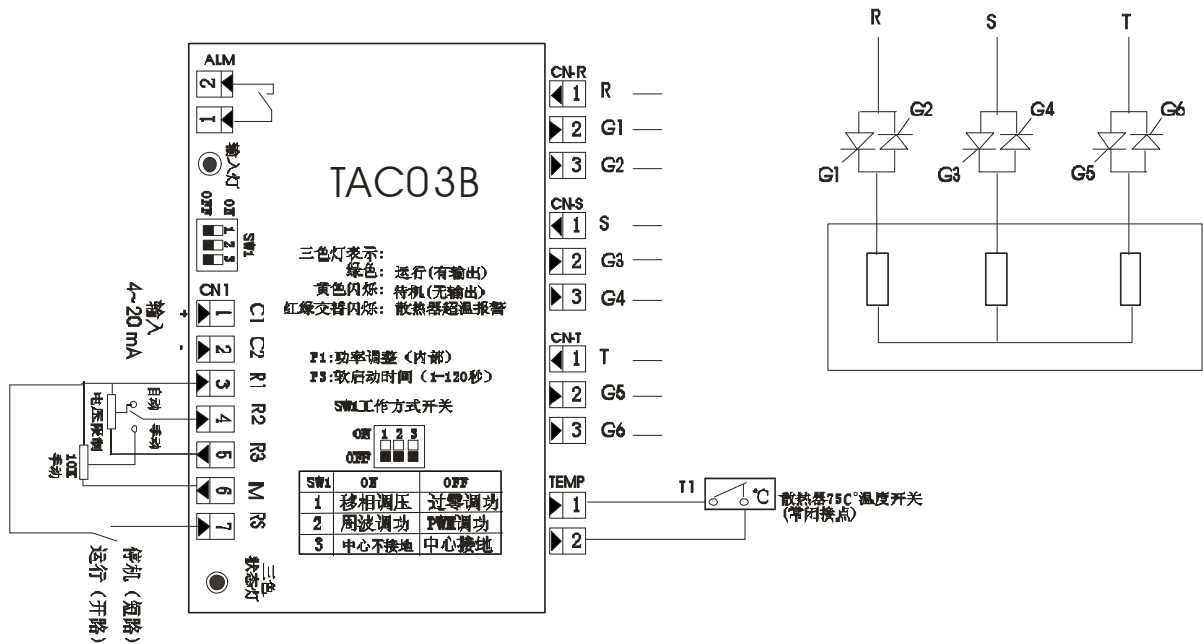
ALM

2

1

输入灯

TAC03B

OFF ON

SW1 1 2 3

三色灯表示:
绿色: 运行(有输出)
黄色闪烁: 待机(无输出)
红绿交替闪烁: 散热器超温报警

输入 4~20 mA

+ -

CN1

1 C1

2 C2

3 R1

4 R2

5 R3

6 M

7 RS

自动

电压限制

手动

10K 手动

P1:功率调整(内部)
P3:软启动时间(1-120秒)

SW1工作方式开关

ON 1 2 3
OFF

| SW1 | ON | OFF |
|---|---|---|
| 1 | 移相调压 | 过零调功 |
| 2 | 周波调功 | PWM调功 |
| 3 | 中心不接地 | 中心接地 |

三色状态灯

停机 (短路)
运行 (开路)

CN-R
1 R
2 G1
3 G2

CN-S
1 S
2 G3
3 G4

CN-T
1 T
2 G5
3 G6

TEMP
1
2

T1 °C 散热器75C°温度开关 (常闭接点)

R S T

G2 G4 G6

G1 G3 G5